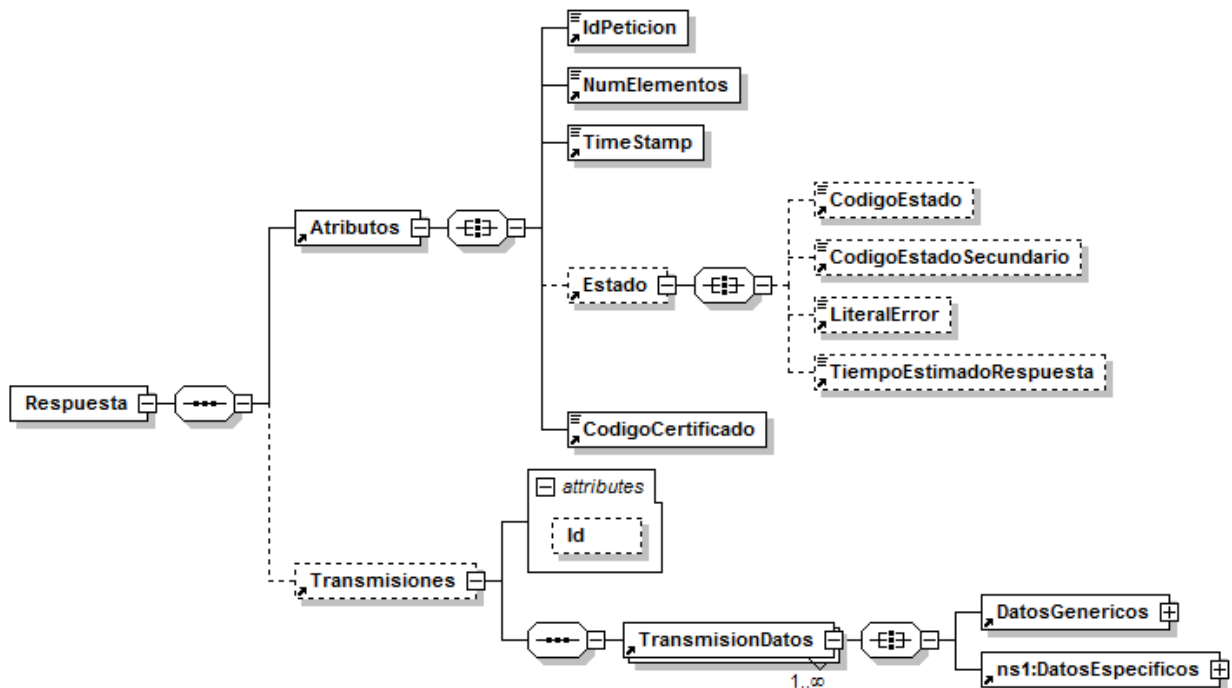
IdPeticion
NumElementos
TimeStamp
CodigoEstado
Atributos
CodigoEstadoSecundario
Estado
LiteralError
TiempoEstimadoRespuesta
Respuesta
CodigoCertificado
attributes
Id
Transmisiones
TransmisionDatos
DatosGenericos
1..∞
ns1:DatosEspecificos